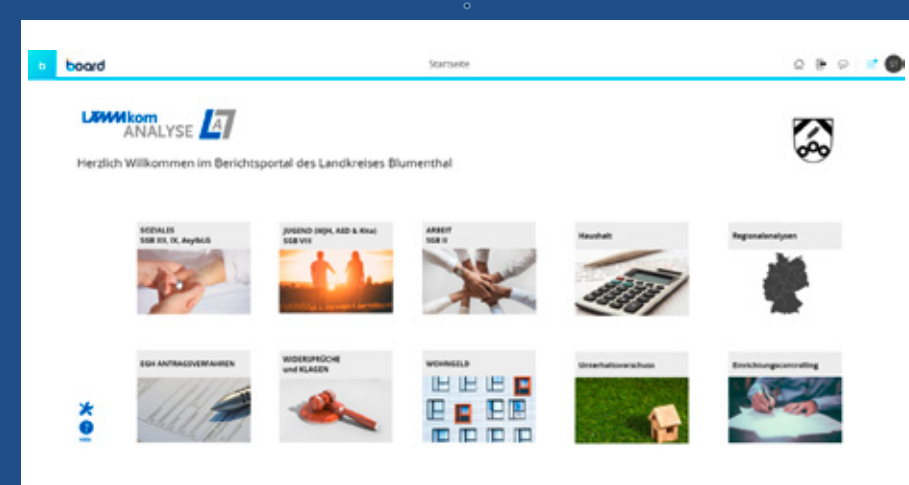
b board

Startseite

LÄMMkom ANALYSE

Herzlich Willkommen im Berichtsportal des Landkreises Blumenthal

SOZIALES SGB XII, IX, AsylbLG

JUGEND (HJH, ASD & Kita) SGB VIII

ARBEIT SGB II

Haushalt

Regionalanalysen

EGH ANTRAGSVERFAHREN

WIDERSPRÜCHE und KLAGEN

WOHNGELD

Unterhaltsvorschuss

Einrichtungscontrolling

Hilfe